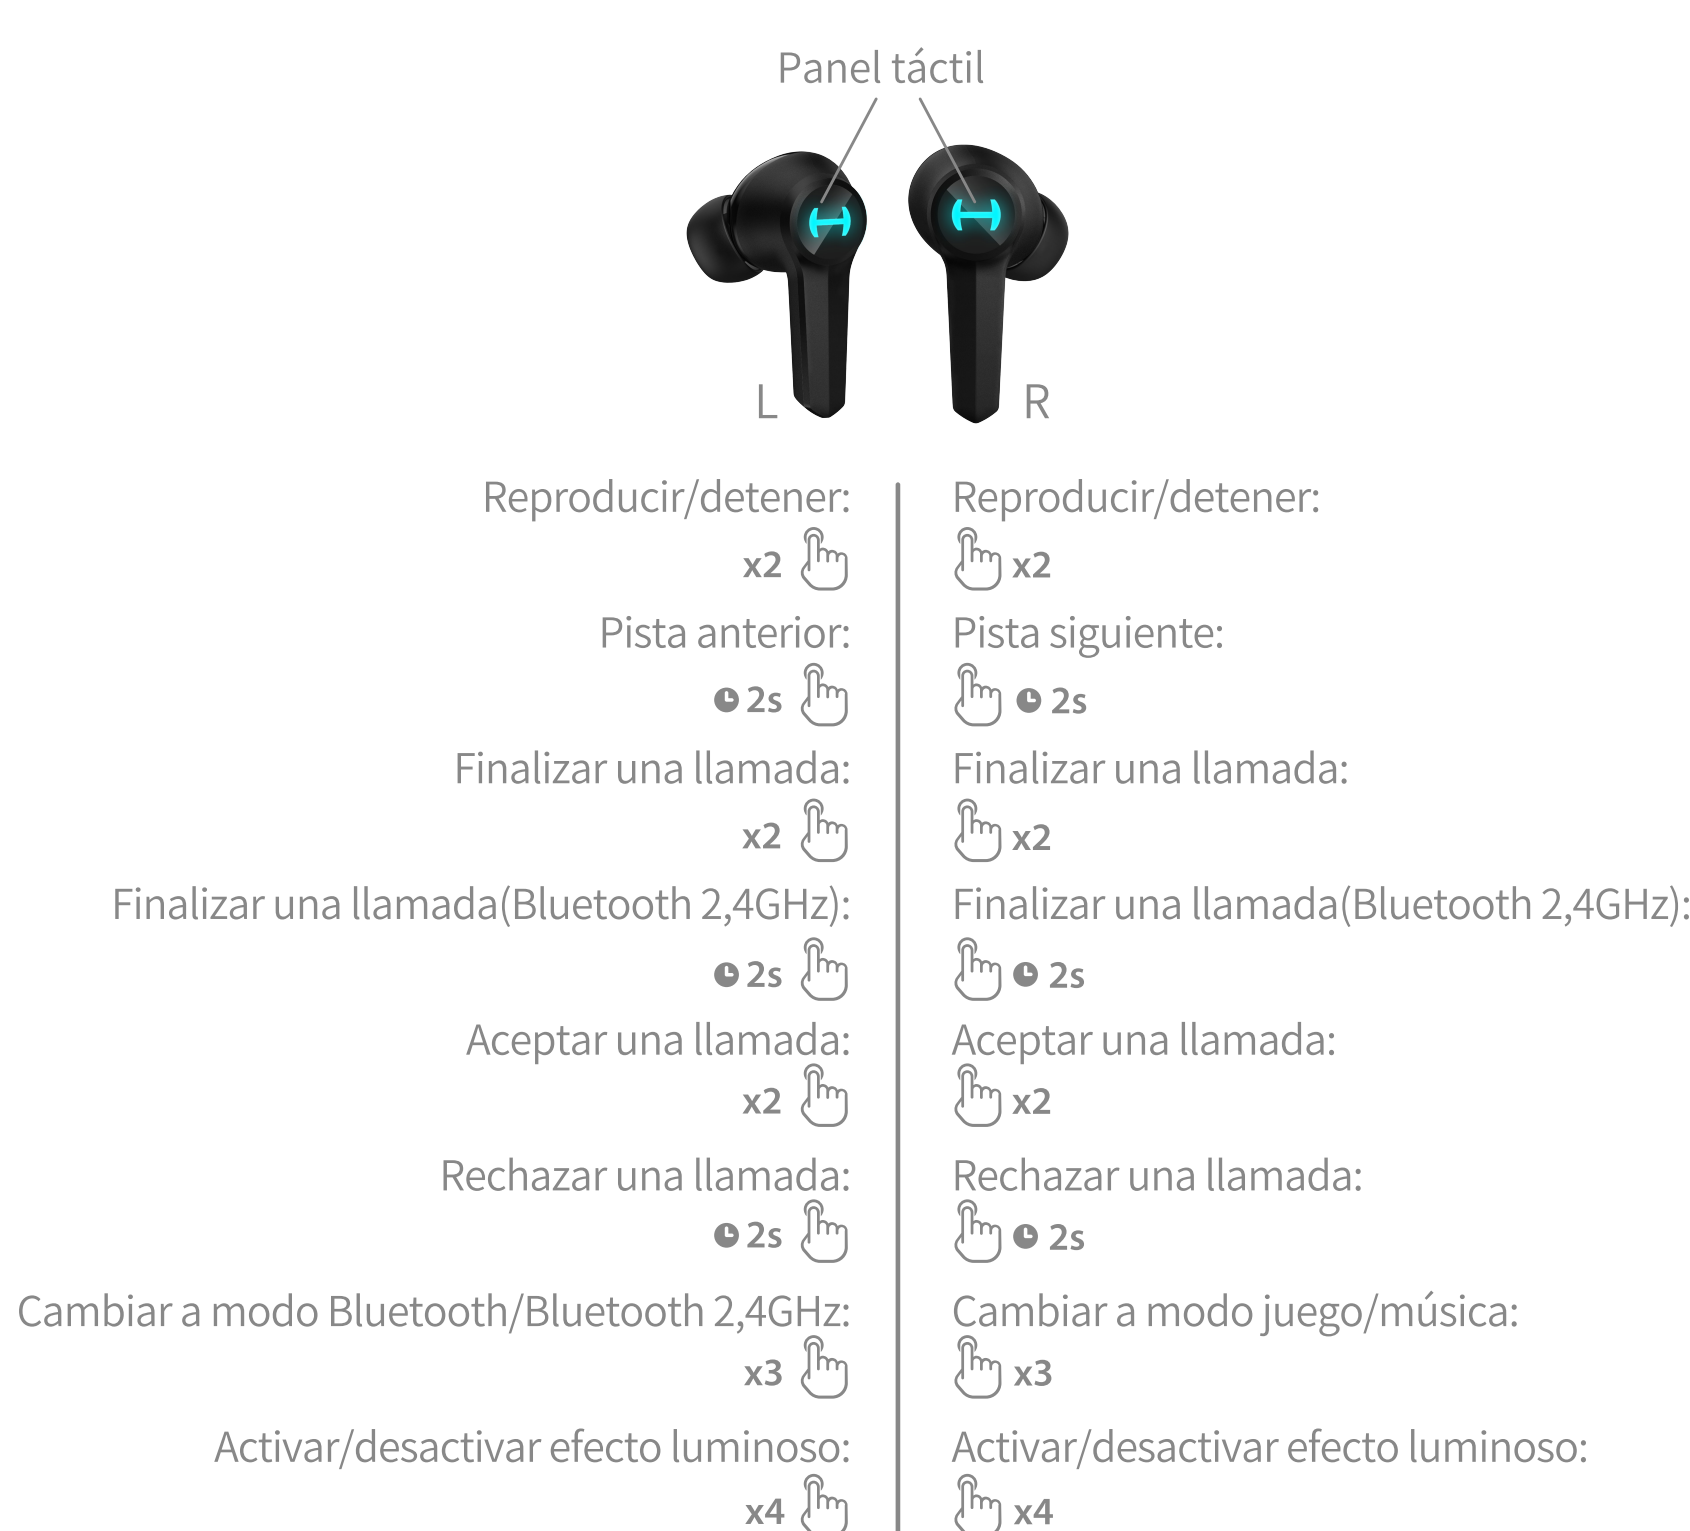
Panel táctil

L

R

Reproducir/detener:
x2

Pista anterior:
2s

Finalizar una llamada:
x2

Finalizar una llamada(Bluetooth 2,4GHz):
2s

Aceptar una llamada:
x2

Rechazar una llamada:
2s

Cambiar a modo Bluetooth/Bluetooth 2,4GHz:
x3

Activar/desactivar efecto luminoso:
x4

Reproducir/detener:
x2

Pista siguiente:
2s

Finalizar una llamada:
x2

Finalizar una llamada(Bluetooth 2,4GHz):
2s

Aceptar una llamada:
x2

Rechazar una llamada:
2s

Cambiar a modo juego/música:
x3

Activar/desactivar efecto luminoso:
x4